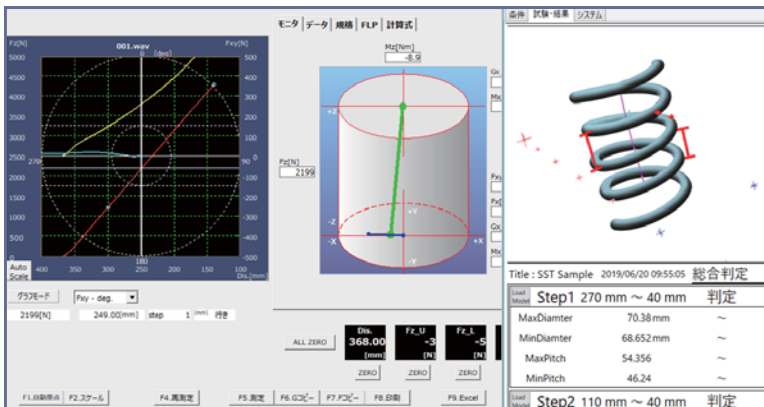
Fz[N] 001.wav Fxy[N]
0 [deg]
5000 500
4500 450
4000 400
3500 350
3000 300
2500 250
270 90
2000 200
1500 150
1000 100
500 50
0 0
180
Auto Scale 400 350 300 250 200 150 100 Dis.[mm]

モニタ データ 規格 FLP 計算式

Mz[Nm]
-8.9
Fz[N]
2199
+Z
+Y
-Z
-X
+X
-Y
Gx
Mx
Fx
Fx
Gx
Mx

条件 試験・結果 システム

グラフモード Fxy - deg.
2199[N] 249.00[mm] step 1 [mm] 行き

ALL ZERO
Dis. 368.00 [mm]
Fz_U -3 [N]
Fz_L -5 [N]
ZERO ZERO ZERO

F1.自動原点 F2.スケール F4.再測定 F5.測定 F6.Gコピー F7.Fコピー F8.印刷 F9.Excel

Title : SST Sample 2019/06/20 09:55:05 総合判定

| Load Model | Step1 270 mm ~ 40 mm | 判定 |
|---|---|---|
| MaxDiamter | 70.38 mm | ~ |
| MinDiamter | 68.652 mm | ~ |
| MaxPitch | 54.356 | ~ |
| MinPitch | 46.24 | ~ |

| Load Model | Step2 110 mm ~ 40 mm | 判定 |
|---|---|---|